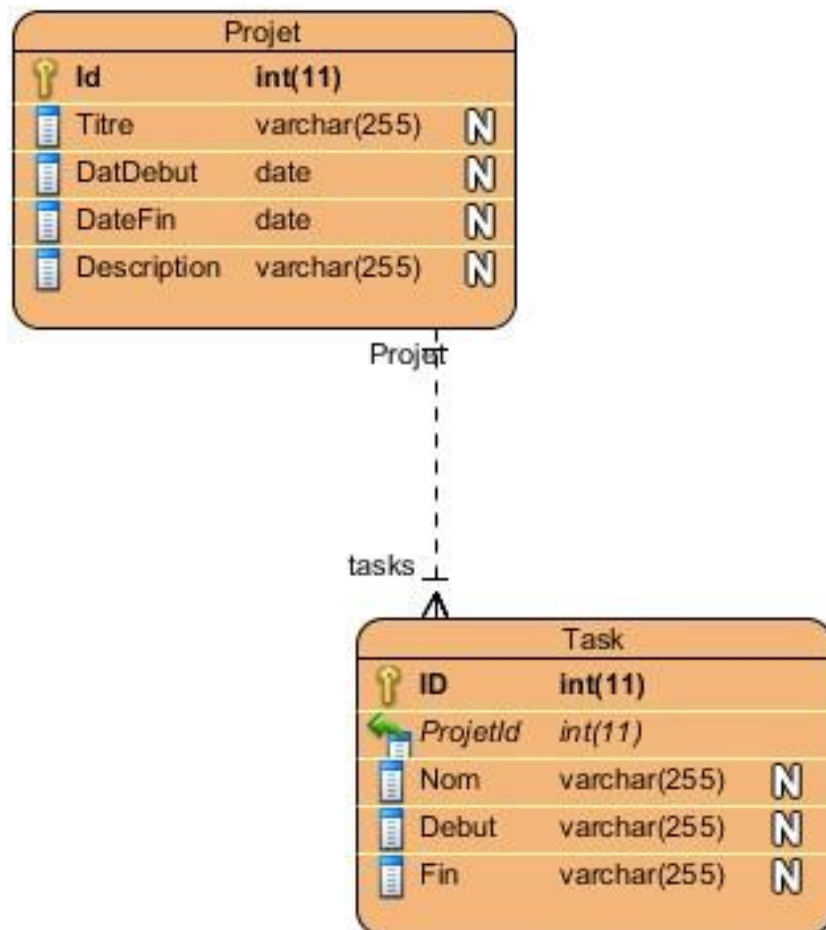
Projet

| | | |
|---|---|---|
| Id | int(11) | |
| Titre | varchar(255) | N |
| DatDebut | date | N |
| DateFin | date | N |
| Description | varchar(255) | N |

Projet

tasks

Task

| | | |
|---|---|---|
| ID | int(11) | |
| ProjetId | int(11) | |
| Nom | varchar(255) | N |
| Debut | varchar(255) | N |
| Fin | varchar(255) | N |